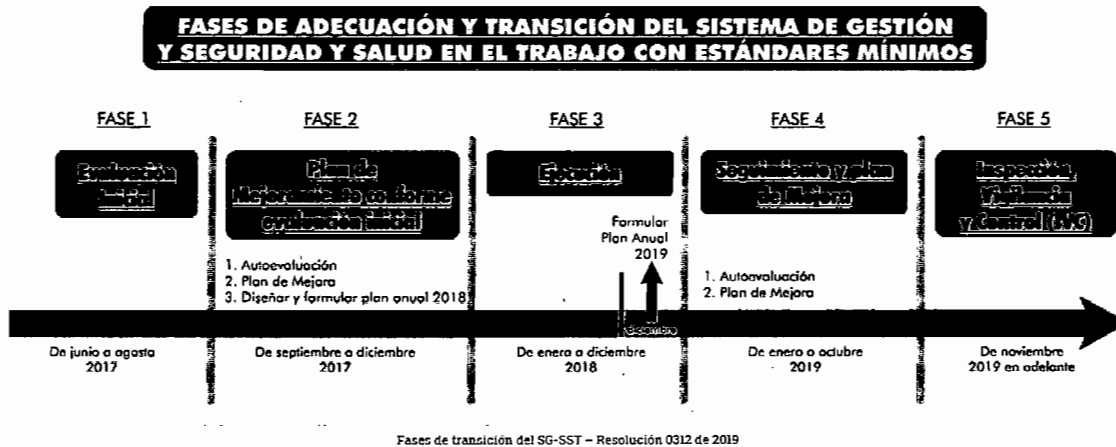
FASES DE ADECUACIÓN Y TRANSICIÓN DEL SISTEMA DE GESTIÓN Y SEGURIDAD Y SALUD EN EL TRABAJO CON ESTÁNDARES MÍNIMOS

FASE 1

Evaluación Inicial

De junio a agosto 2017

FASE 2

Plan de Mejoramiento conforme evaluación inicial

1. Autoevaluación
2. Plan de Mejora
3. Diseñar y formular plan anual 2018

De septiembre a diciembre 2017

FASE 3

Ejecución

Formular Plan Anual 2019

Diciembre

De enero a diciembre 2018

FASE 4

Seguimiento y plan de Mejora

1. Autoevaluación
2. Plan de Mejora

De enero a octubre 2019

FASE 5

Inspección, Vigilancia y Control (IVC)

De noviembre 2019 en adelante

Fases de transición del SG-SST – Resolución 0312 de 2019